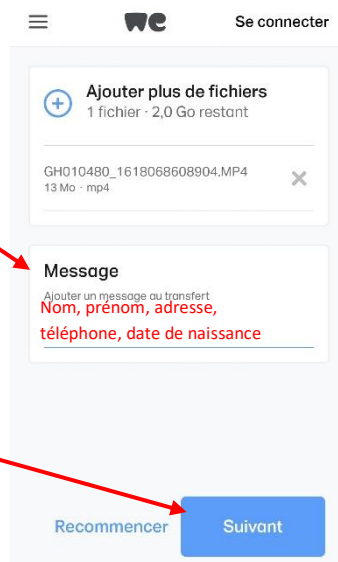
we Se connecter

Ajouter plus de fichiers
1 fichier · 2,0 Go restant

GH010480_1618068608904.MP4
13 Mo · mp4

Message
Ajouter un message au transfert
Nom, prénom, adresse, téléphone, date de naissance

Recommencer
Suivant